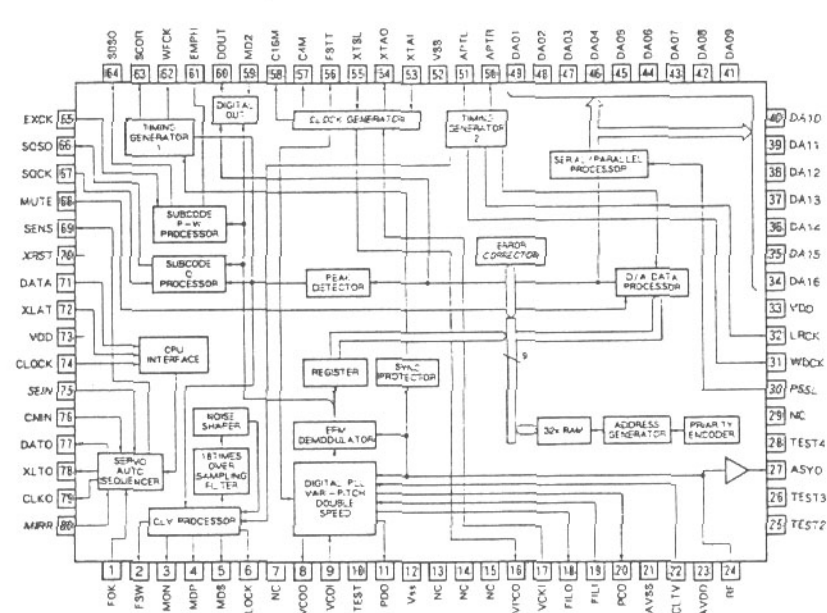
SOSO 64 SCOR 63 WFCK 62 EMPI 61 DOUT 60 MD2 59 C16M 58 C4M 57 FSTT 56 XTSL 55 XTAO 54 XTAI 53 VSS 52 APTL 51 APTR 50 DA01 49 DA02 48 DA03 47 DA04 46 DA05 45 DA06 44 DA07 43 DA08 42 DA09 41

EXCK 65
SQSO 66
SQCK 67
MUTE 68
SENS 69
XRST 70
DATA 71
XLAT 72
VDD 73
CLOCK 74
SEIN 75
CNIN 76
DATO 77
XLTO 78
CLKO 79
MIRR 80

40 DA10
39 DA11
38 DA12
37 DA13
36 DA14
35 DA15
34 DA16
33 VDD
32 LRCK
31 WDCK
30 PSSL
29 NC
28 TEST4
27 ASYO
26 TEST3
25 TEST2

1 FOK 2 FSW 3 MON 4 MDP 5 MDS 6 LOCK 7 NC 8 VCOO 9 VCOI 10 TEST 11 PDO 12 Vss 13 NC 14 NC 15 NC 16 VPCO 17 VCKI 18 FILO 19 FILI 20 PCO 21 AVSS 22 CLTV 23 AVDD 24 RF

TIMING GENERATOR 1
DIGITAL OUT
CLOCK GENERATOR
TIMING GENERATOR 2
SERIAL/PARALLEL PROCESSOR
SUBCODE P~W PROCESSOR
SUBCODE Q PROCESSOR
ERROR CORRECTOR
PEAK DETECTOR
D/A DATA PROCESSOR
CPU INTERFACE
REGISTER
SYNC PROTECTOR
9
NOISE SHAPER
18TIMES OVER SAMPLING FILTER
EFM DEMODULATOR
32k RAM
ADDRESS GENERATOR
PRIORITY ENCODER
SERVO AUTO SEQUENCER
DIGITAL PLL VAR-PITCH DOUBLE SPEED
CLV PROCESSOR